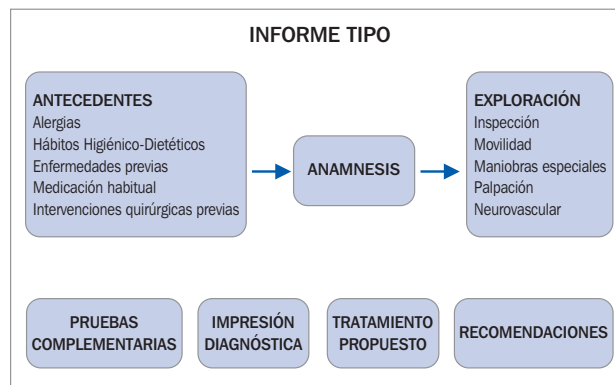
INFORME TIPO

ANTECEDENTES
Alergias
Hábitos Higiénico-Dietéticos
Enfermedades previas
Medicación habitual
Intervenciones quirúrgicas previas

ANAMNESIS

EXPLORACIÓN
Inspección
Movilidad
Maniobras especiales
Palpación
Neurovascular

PRUEBAS COMPLEMENTARIAS

IMPRESIÓN DIAGNÓSTICA

TRATAMIENTO PROPUESTO

RECOMENDACIONES